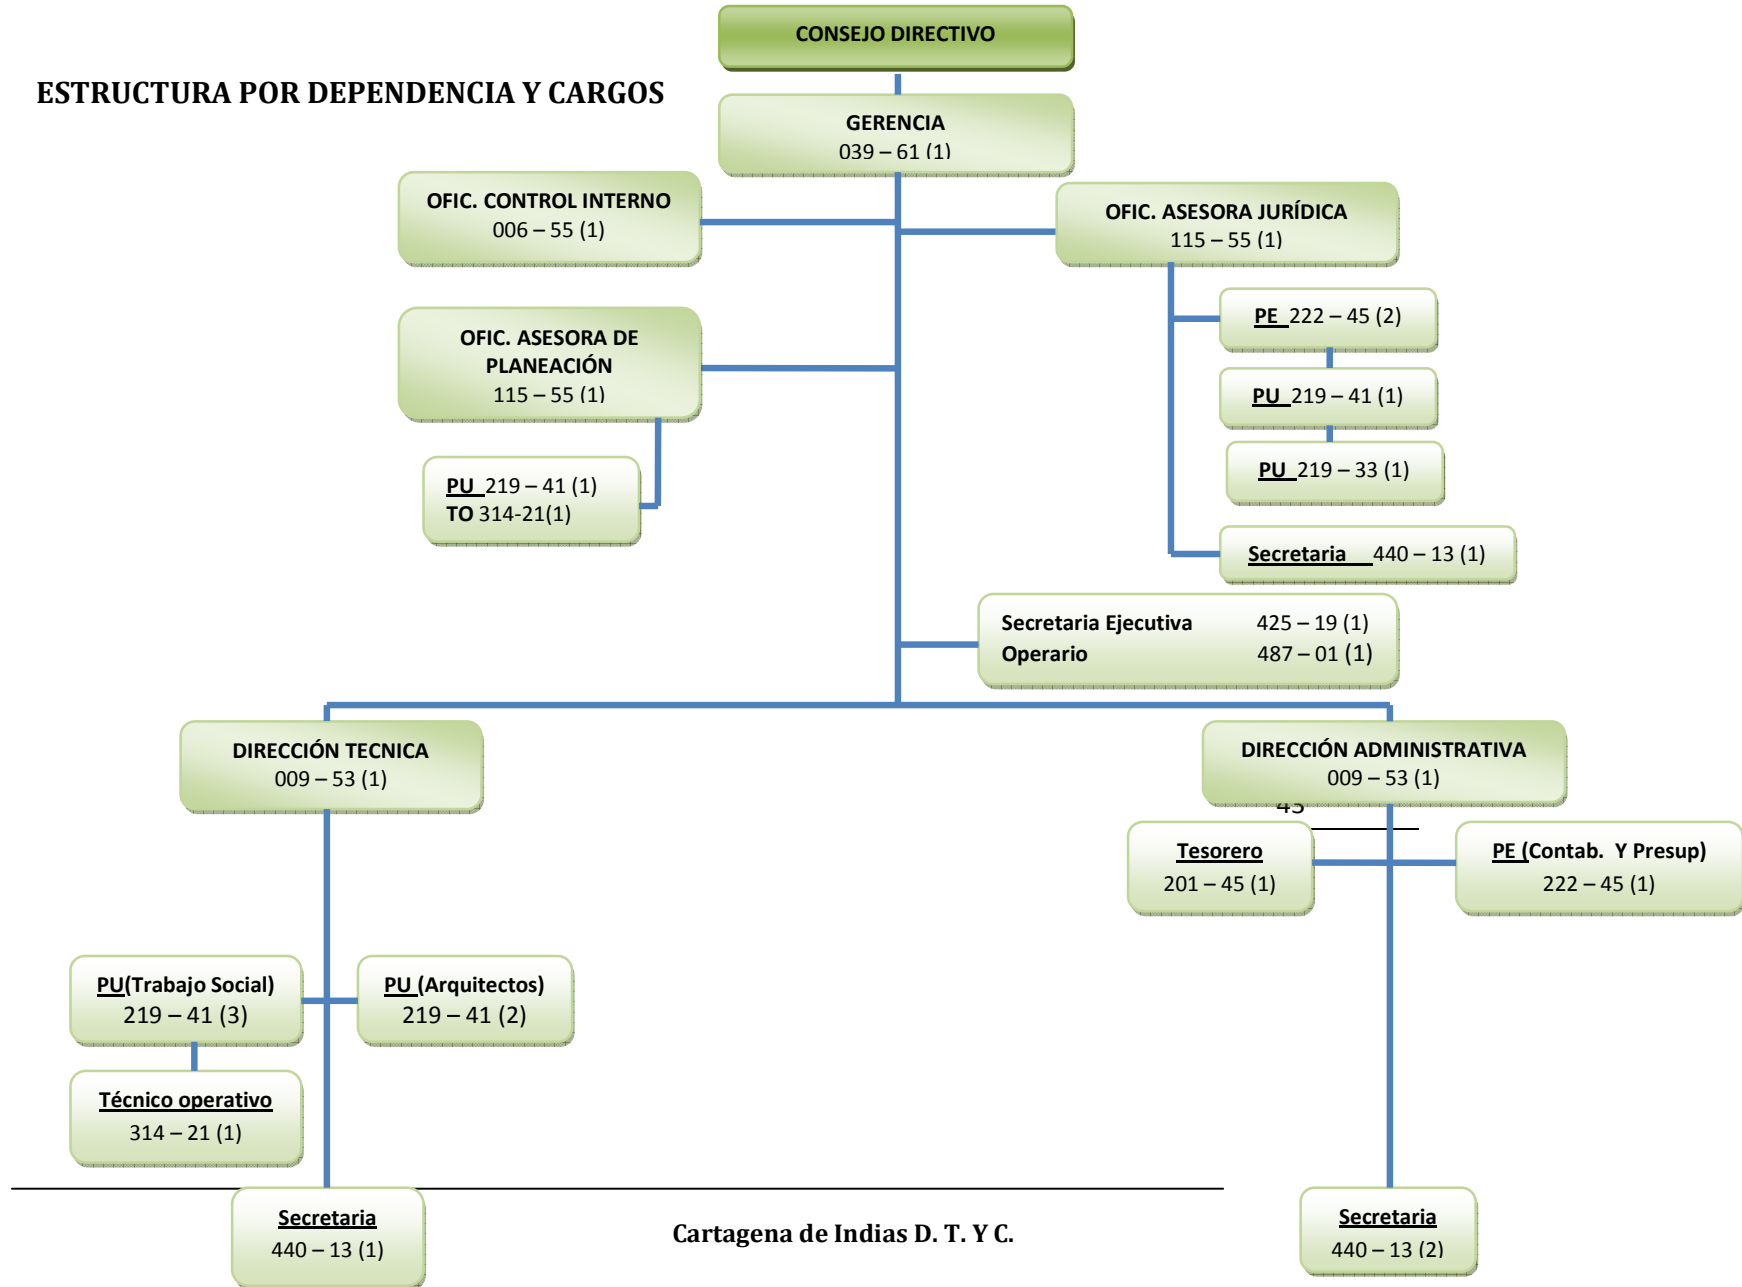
CONSEJO DIRECTIVO

ESTRUCTURA POR DEPENDENCIA Y CARGOS

GERENCIA
039 – 61 (1)

OFIC. CONTROL INTERNO
006 – 55 (1)

OFIC. ASESORA JURÍDICA
115 – 55 (1)

PE 222 – 45 (2)

PU 219 – 41 (1)

PU 219 – 33 (1)

Secretaria 440 – 13 (1)

OFIC. ASESORA DE PLANEACIÓN
115 – 55 (1)

PU 219 – 41 (1)
TO 314-21(1)

Secretaria Ejecutiva 425 – 19 (1)
Operario 487 – 01 (1)

DIRECCIÓN TECNICA
009 – 53 (1)

DIRECCIÓN ADMINISTRATIVA
009 – 53 (1)

45

Tesorero
201 – 45 (1)

PE (Contab. Y Presup)
222 – 45 (1)

PU(Trabajo Social)
219 – 41 (3)

PU (Arquitectos)
219 – 41 (2)

Técnico operativo
314 – 21 (1)

Secretaria
440 – 13 (1)

Cartagena de Indias D. T. Y C.

Secretaria
440 – 13 (2)